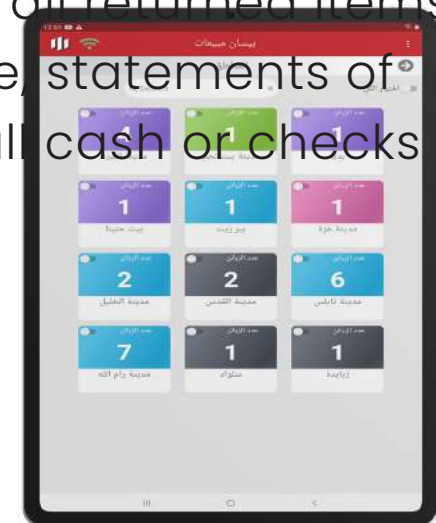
all returned items
e, statements of
ll cash or checks

بيسان مبيعات

عدد الزبائن
1

عدد الزبائن
1

عدد الزبائن
1

عدد الزبائن
1
بيت حنينا

عدد الزبائن
1
بير زيت

عدد الزبائن
1
مدينة غزة

عدد الزبائن
2
مدينة الخليل

عدد الزبائن
2
مدينة القدس

عدد الزبائن
6
مدينة نابلس

عدد الزبائن
7
مدينة رام الله

عدد الزبائن
1
سلواد

عدد الزبائن
1
زبابدة